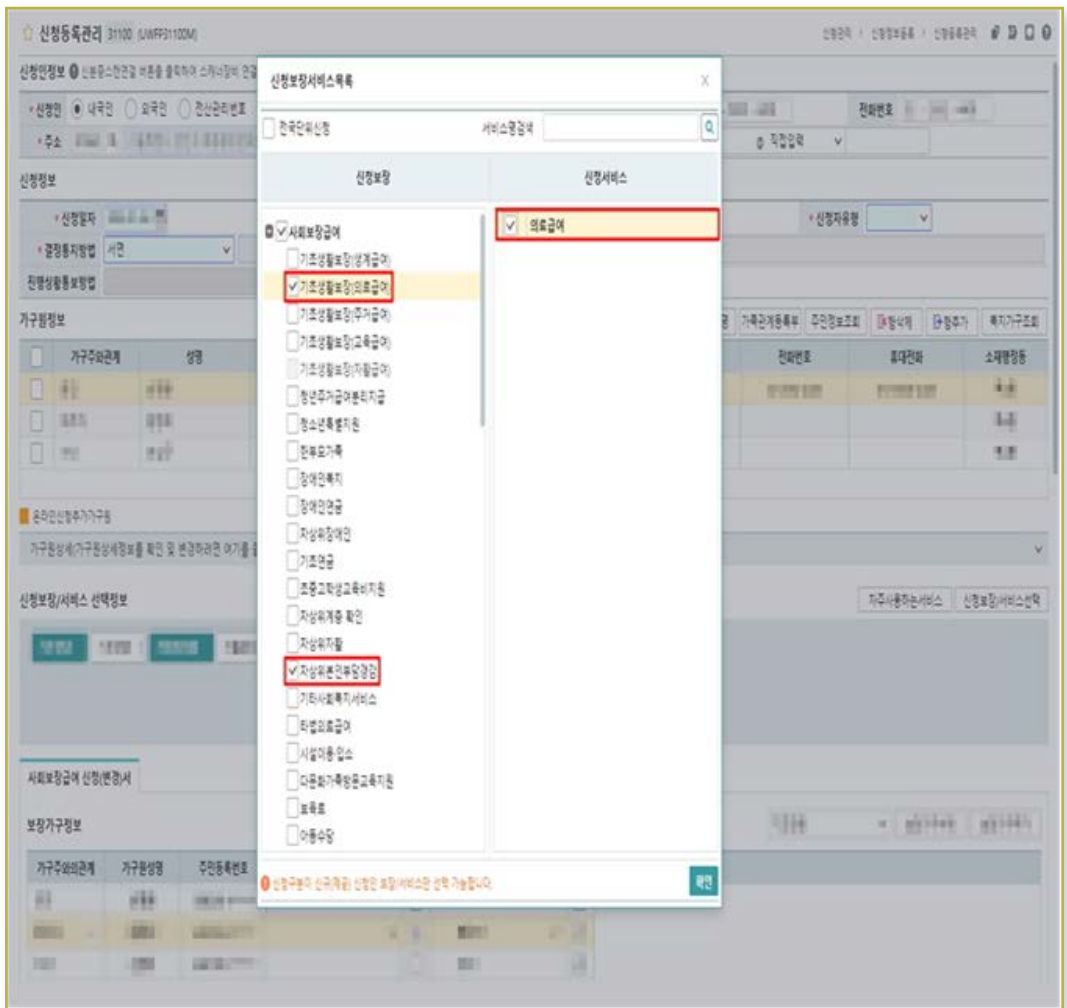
☆ 신청등록관리 31100 (UWFF31100M)

신청관리 / 신청정보등록 / 신청등록관리

신청인정보

• 신청인 ◉ 내국인 ○ 외국인 ○ 전산관리번호

• 주소

전화번호

직접입력

신청정보

• 신청일자

• 결정통지방법 서면

• 신청자유형

진행상황통보방법

가구원정보

가족관계등록부 주민정보조회 행삭제 행추가 복지가구조회

| 가구주와의관계 | 성명 | 전화번호 | 휴대전화 | 소재행정동 |
|---|---|---|---|---|

온라인신청후가구원

가구원상세(가구원상세정보를 확인 및 변경하려면 여기를

신청보장/서비스 선택정보

자주사용하는서비스 신청보장/서비스선택

사회보장급여 신청(변경)서

보장가구정보

| 가구주와의관계 | 가구원성명 | 주민등록번호 |
|---|---|---|

신청보장서비스목록

X

전국단위신청

서비스명검색

| 신청보장 | 신청서비스 |
|---|---|

사회보장급여
기초생활보장(생계급여)
기초생활보장(의료급여)
기초생활보장(주거급여)
기초생활보장(교육급여)
기초생활보장(자활급여)
청년주거급여분리지급
청소년특별지원
한부모가족
장애인복지
장애인연금
차상위장애인
기초연금
초중고학생교육비지원
차상위계층 확인
차상위자활
차상위본인부담경감
기타사회복지서비스
타법의료급여
시설이용·입소
다문화가족방문교육지원
보육료
아동수당

의료급여

신청구분이 신규(재)신청인 보장/서비스만 선택 가능합니다.

확인